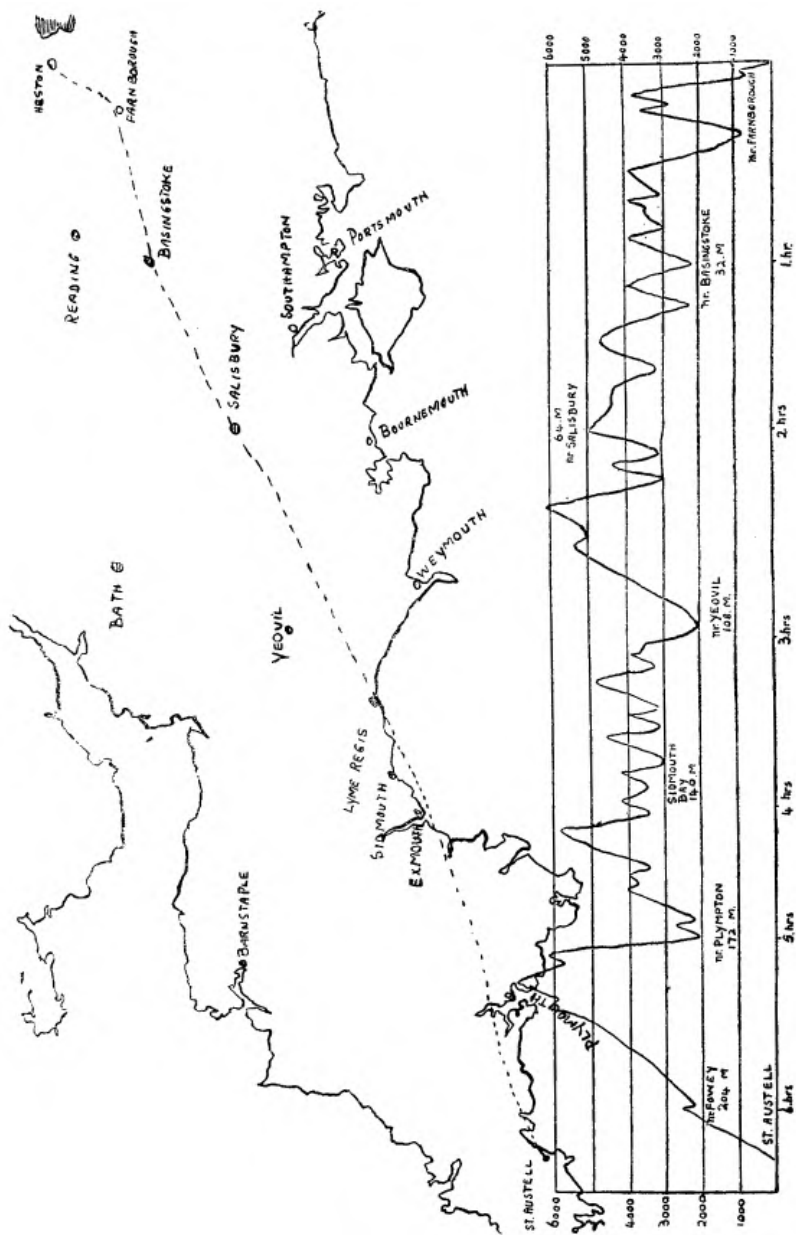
HESTON
FARNBOROUGH
READING
BASINGSTOKE
SALISBURY
SOUTHAMPTON
PORTSMOUTH
BOURNEMOUTH
WEYMOUTH
BATH
YEOVIL
LYME REGIS
SIDMOUTH
EXMOUTH
BARNSTAPLE
PLYMOUTH
ST. AUSTELL

6000
5000
4000
3000
2000
1000

nr. FARNBOROUGH
nr. BASINGSTOKE 32 M.
64 M. nr. SALISBURY
nr. YEOVIL 108 M.
SIDMOUTH BAY 140 M.
nr. PLYMPTON 172 M.
nr. FOWEY 204 M
ST. AUSTELL

1 hr.
2 hrs
3 hrs
4 hrs
5 hrs
6 hrs